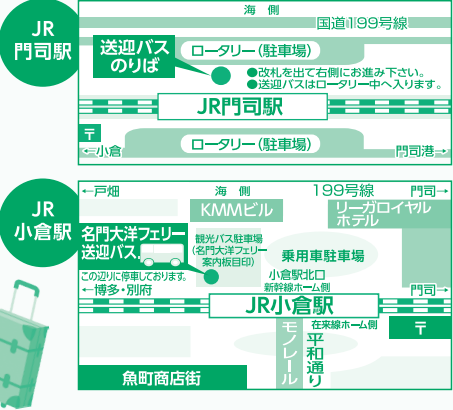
JR
門司駅

海　側

国道199号線

送迎バス
のりば

ロータリー（駐車場）

●改札を出て右側にお進み下さい。
●送迎バスはロータリー中へ入ります。

JR門司駅

〒

←小倉

ロータリー（駐車場）

門司港→

JR
小倉駅

←戸畑

海　側

199号線

門司→

KMMビル

リーガロイヤル
ホテル

名門大洋フェリー
送迎バス

観光バス駐車場
（名門大洋フェリー
案内板目印）

乗用車駐車場

この辺りに停車しております。

小倉駅北口
新幹線ホーム側

←博多・別府

JR小倉駅

在来線ホーム側

〒

モノレール

平和通り

魚町商店街